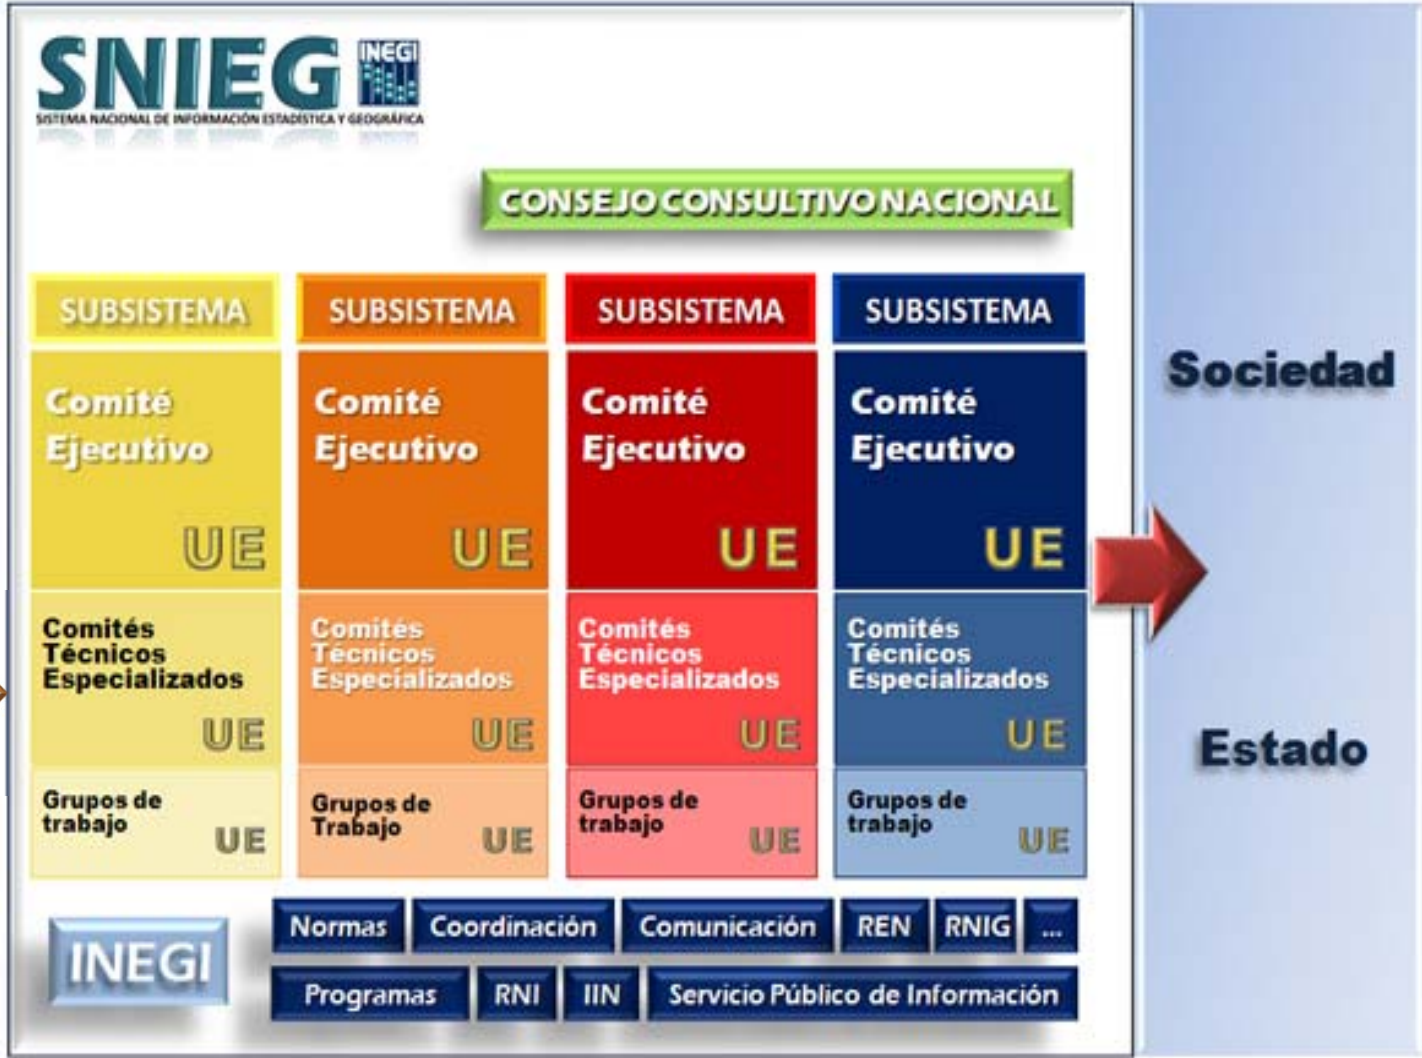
SNIEG INEGI
SISTEMA NACIONAL DE INFORMACIÓN ESTADÍSTICA Y GEOGRÁFICA

CONSEJO CONSULTIVO NACIONAL

SUBSISTEMA
Comité Ejecutivo
UE
Comités Técnicos Especializados
UE
Grupos de trabajo
UE

SUBSISTEMA
Comité Ejecutivo
UE
Comités Técnicos Especializados
UE
Grupos de Trabajo
UE

SUBSISTEMA
Comité Ejecutivo
UE
Comités Técnicos Especializados
UE
Grupos de trabajo
UE

SUBSISTEMA
Comité Ejecutivo
UE
Comités Técnicos Especializados
UE
Grupos de trabajo
UE

Sociedad

Estado

INEGI

Normas | Coordinación | Comunicación | REN | RNIG | ...

Programas | RNI | IIN | Servicio Público de Información